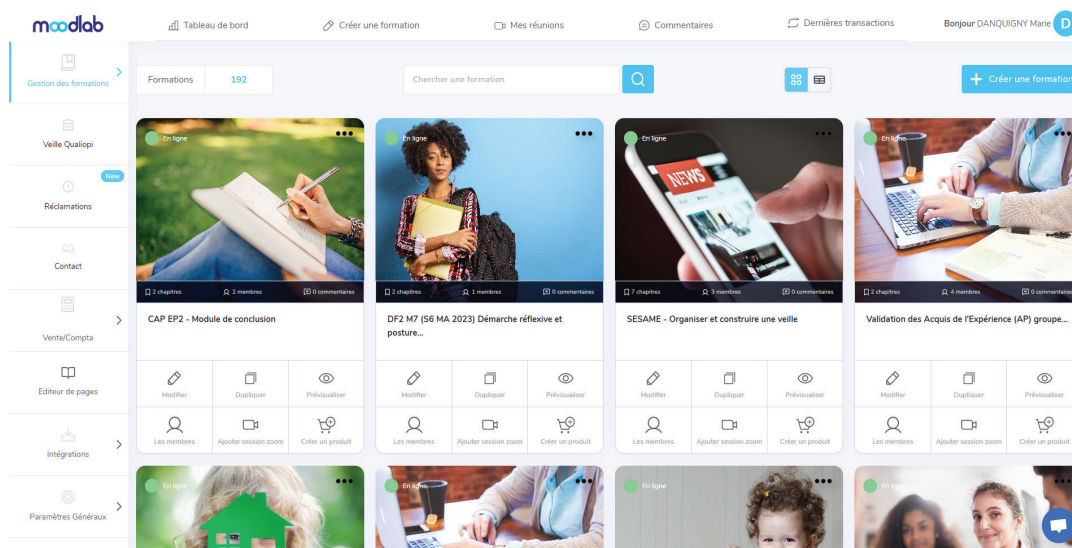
moodlab

Tableau de bord
Créer une formation
Mes réunions
Commentaires
Dernières transactions
Bonjour DANQUIGNY Marie D

Gestion des formations
Veille Qualiopi
New
Réclamations
Contact
Vente/Compta
Editeur de pages
Intégrations
Paramètres Généraux

Formations 192
Chercher une formation
Créer une formation

En ligne
2 chapitres
2 membres
0 commentaires
CAP EP2 - Module de conclusion
Modifier
Dupliquer
Prévisualiser
Les membres
Ajouter session zoom
Créer un produit

En ligne
2 chapitres
1 membres
0 commentaires
DF2 M7 (S6 MA 2023) Démarche réflexive et posture...
Modifier
Dupliquer
Prévisualiser
Les membres
Ajouter session zoom
Créer un produit

En ligne
NEWS
7 chapitres
3 membres
0 commentaires
SESAME - Organiser et construire une veille
Modifier
Dupliquer
Prévisualiser
Les membres
Ajouter session zoom
Créer un produit

En ligne
2 chapitres
4 membres
0 commentaires
Validation des Acquis de l'Expérience (AP) groupe...
Modifier
Dupliquer
Prévisualiser
Les membres
Ajouter session zoom
Créer un produit

En ligne
En ligne
En ligne
En ligne